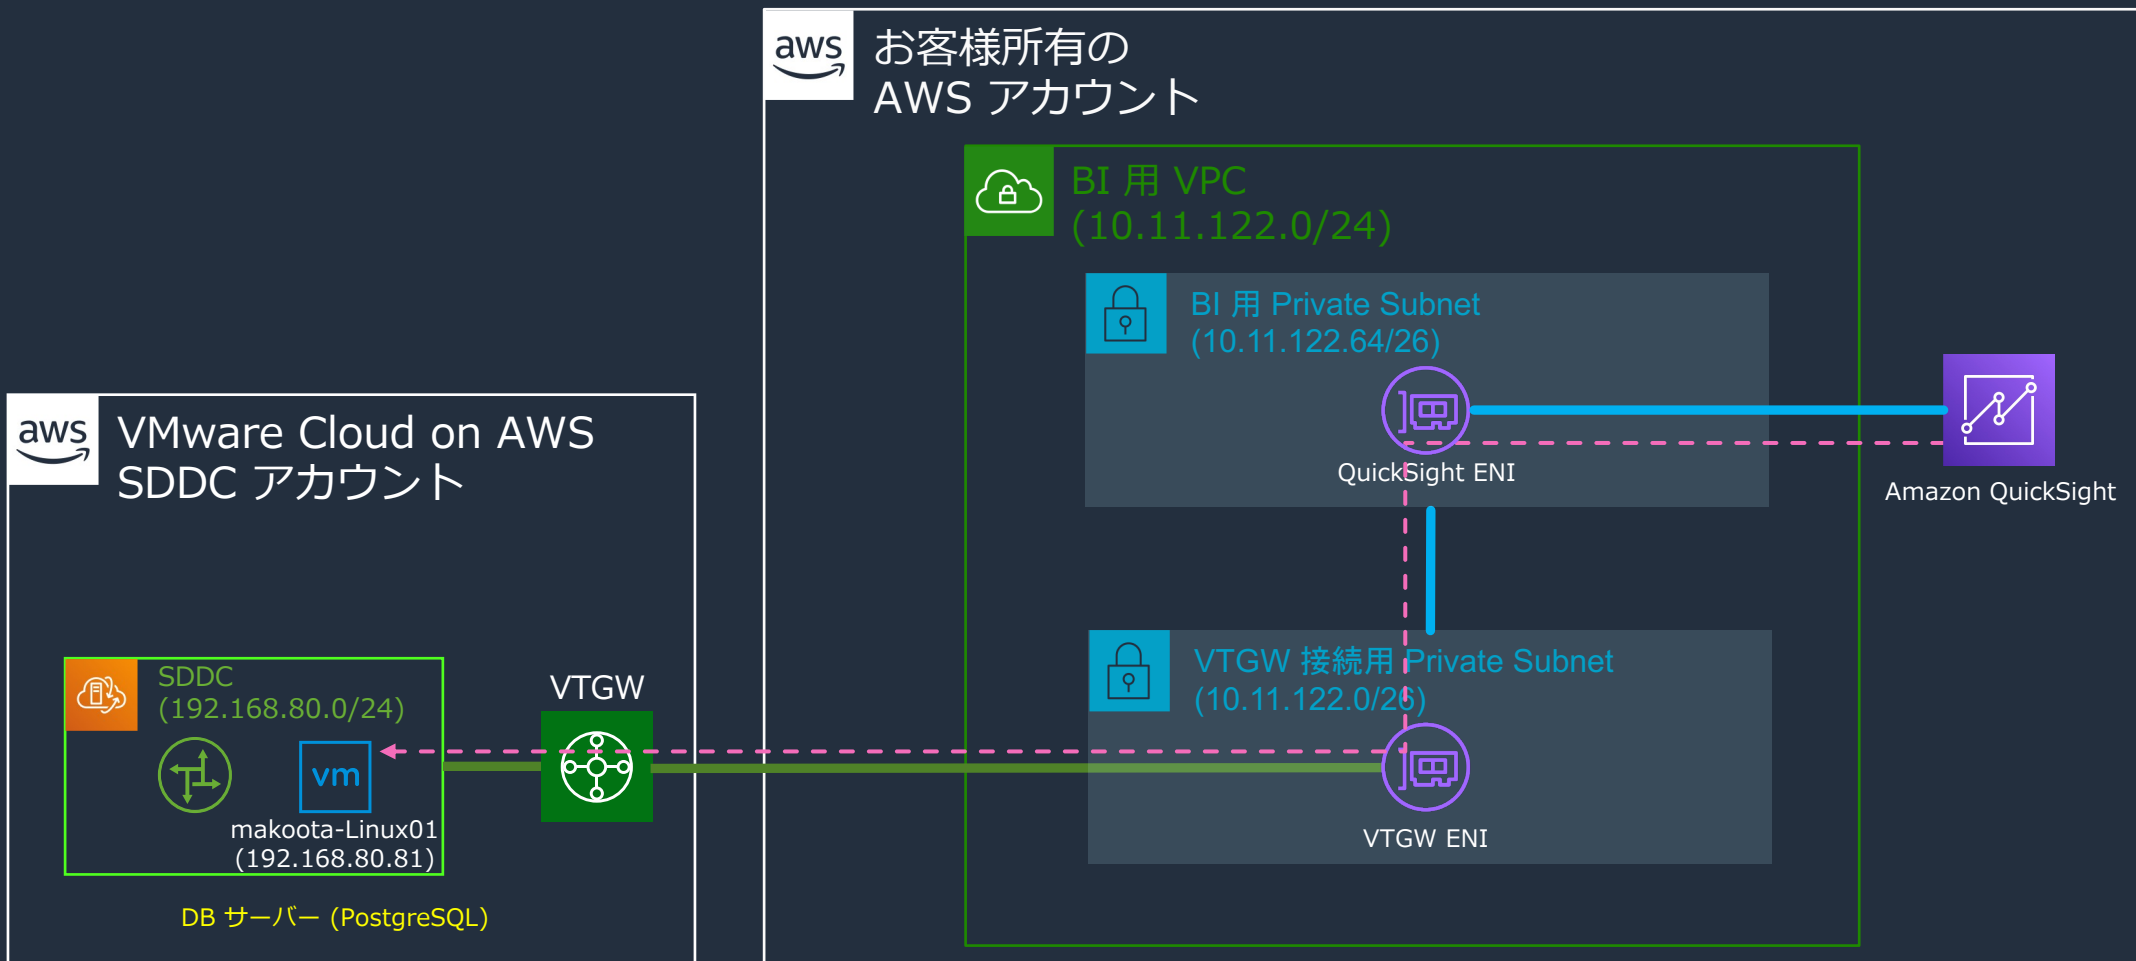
aws お客様所有の AWS アカウント

BI 用 VPC (10.11.122.0/24)

BI 用 Private Subnet (10.11.122.64/26)

QuickSight ENI

Amazon QuickSight

aws VMware Cloud on AWS SDDC アカウント

VTGW 接続用 Private Subnet (10.11.122.0/26)

SDDC (192.168.80.0/24)

VTGW

vm

makoota-Linux01 (192.168.80.81)

VTGW ENI

DB サーバー (PostgreSQL)